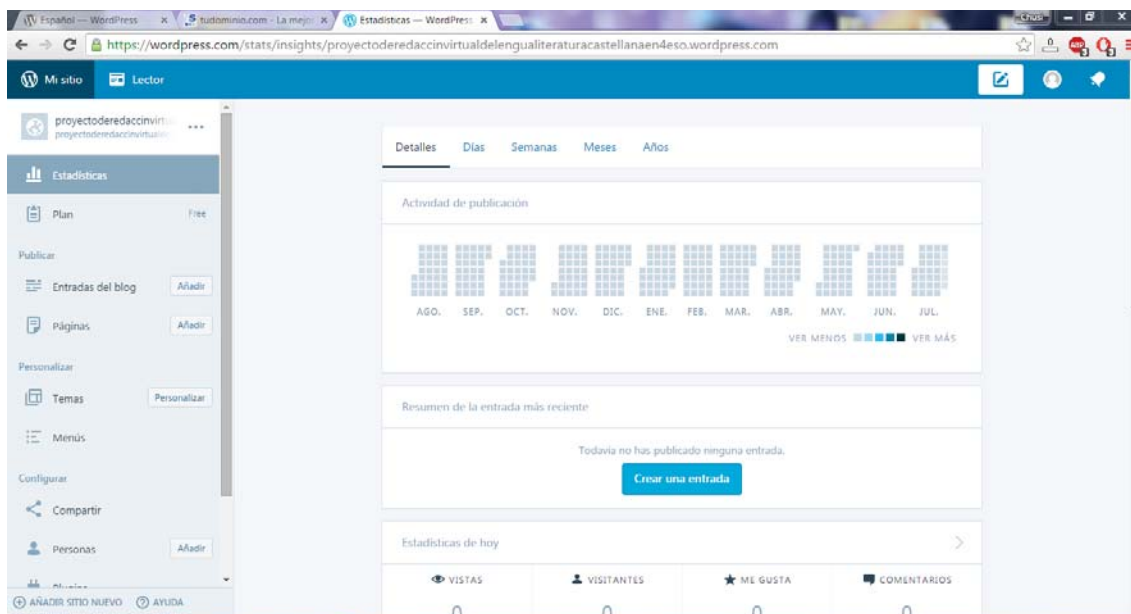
Español — WordPress × tudominio.com - La mejor × Estadísticas — WordPress ×
Chus

https://wordpress.com/stats/insights/proyectoderedaccinvirtualdelengualiteraturacastellanaen4eso.wordpress.com

Mi sitio Lector

proyectoderedaccinvirt... proyectoderedaccinvirtual...

Estadísticas

Plan Free

Publicar

Entradas del blog Añadir

Páginas Añadir

Personalizar

Temas Personalizar

Menús

Configurar

Compartir

Personas Añadir

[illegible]

AÑADIR SITIO NUEVO AYUDA

Detalles Días Semanas Meses Años

Actividad de publicación

AGO. SEP. OCT. NOV. DIC. ENE. FEB. MAR. ABR. MAY. JUN. JUL.

VER MENOS VER MÁS

Resumen de la entrada más reciente

Todavía no has publicado ninguna entrada.

Crear una entrada

Estadísticas de hoy

VISTAS VISITANTES ME GUSTA COMENTARIOS

0 0 0 0